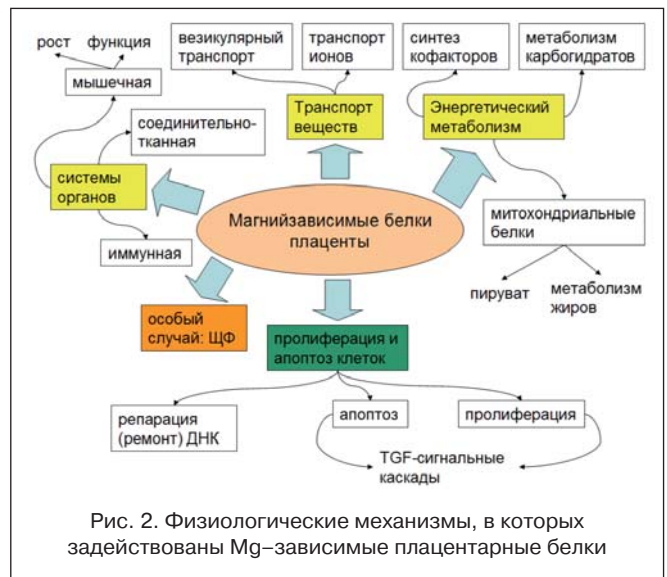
рост функция

мышечная

везикулярный транспорт

транспорт ионов

синтез кофакторов

метаболизм карбогидратов

соединительно-тканная

Транспорт веществ

Энергетический метаболизм

системы органов

Магнийзависимые белки плаценты

митохондриальные белки

иммунная

пируват

метаболизм жиров

особый случай: ЩФ

пролиферация и апоптоз клеток

репарация (ремонт) ДНК

апоптоз

пролиферация

TGF-сигнальные каскады

Рис. 2. Физиологические механизмы, в которых задействованы Mg–зависимые плацентарные белки